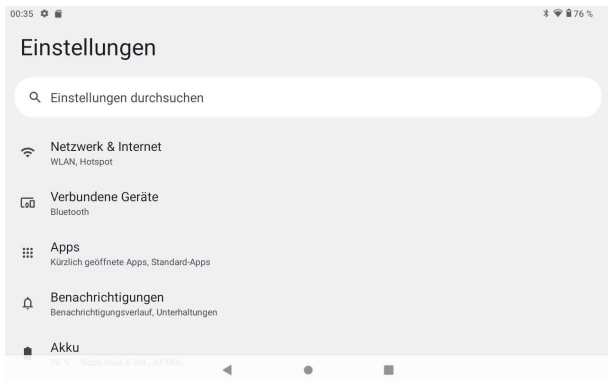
00:35

76 %

Einstellungen

Einstellungen durchsuchen

Netzwerk & Internet
WLAN, Hotspot

Verbundene Geräte
Bluetooth

Apps
Kürzlich geöffnete Apps, Standard-Apps

Benachrichtigungen
Benachrichtigungsverlauf, Unterhaltungen

Akku
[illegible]